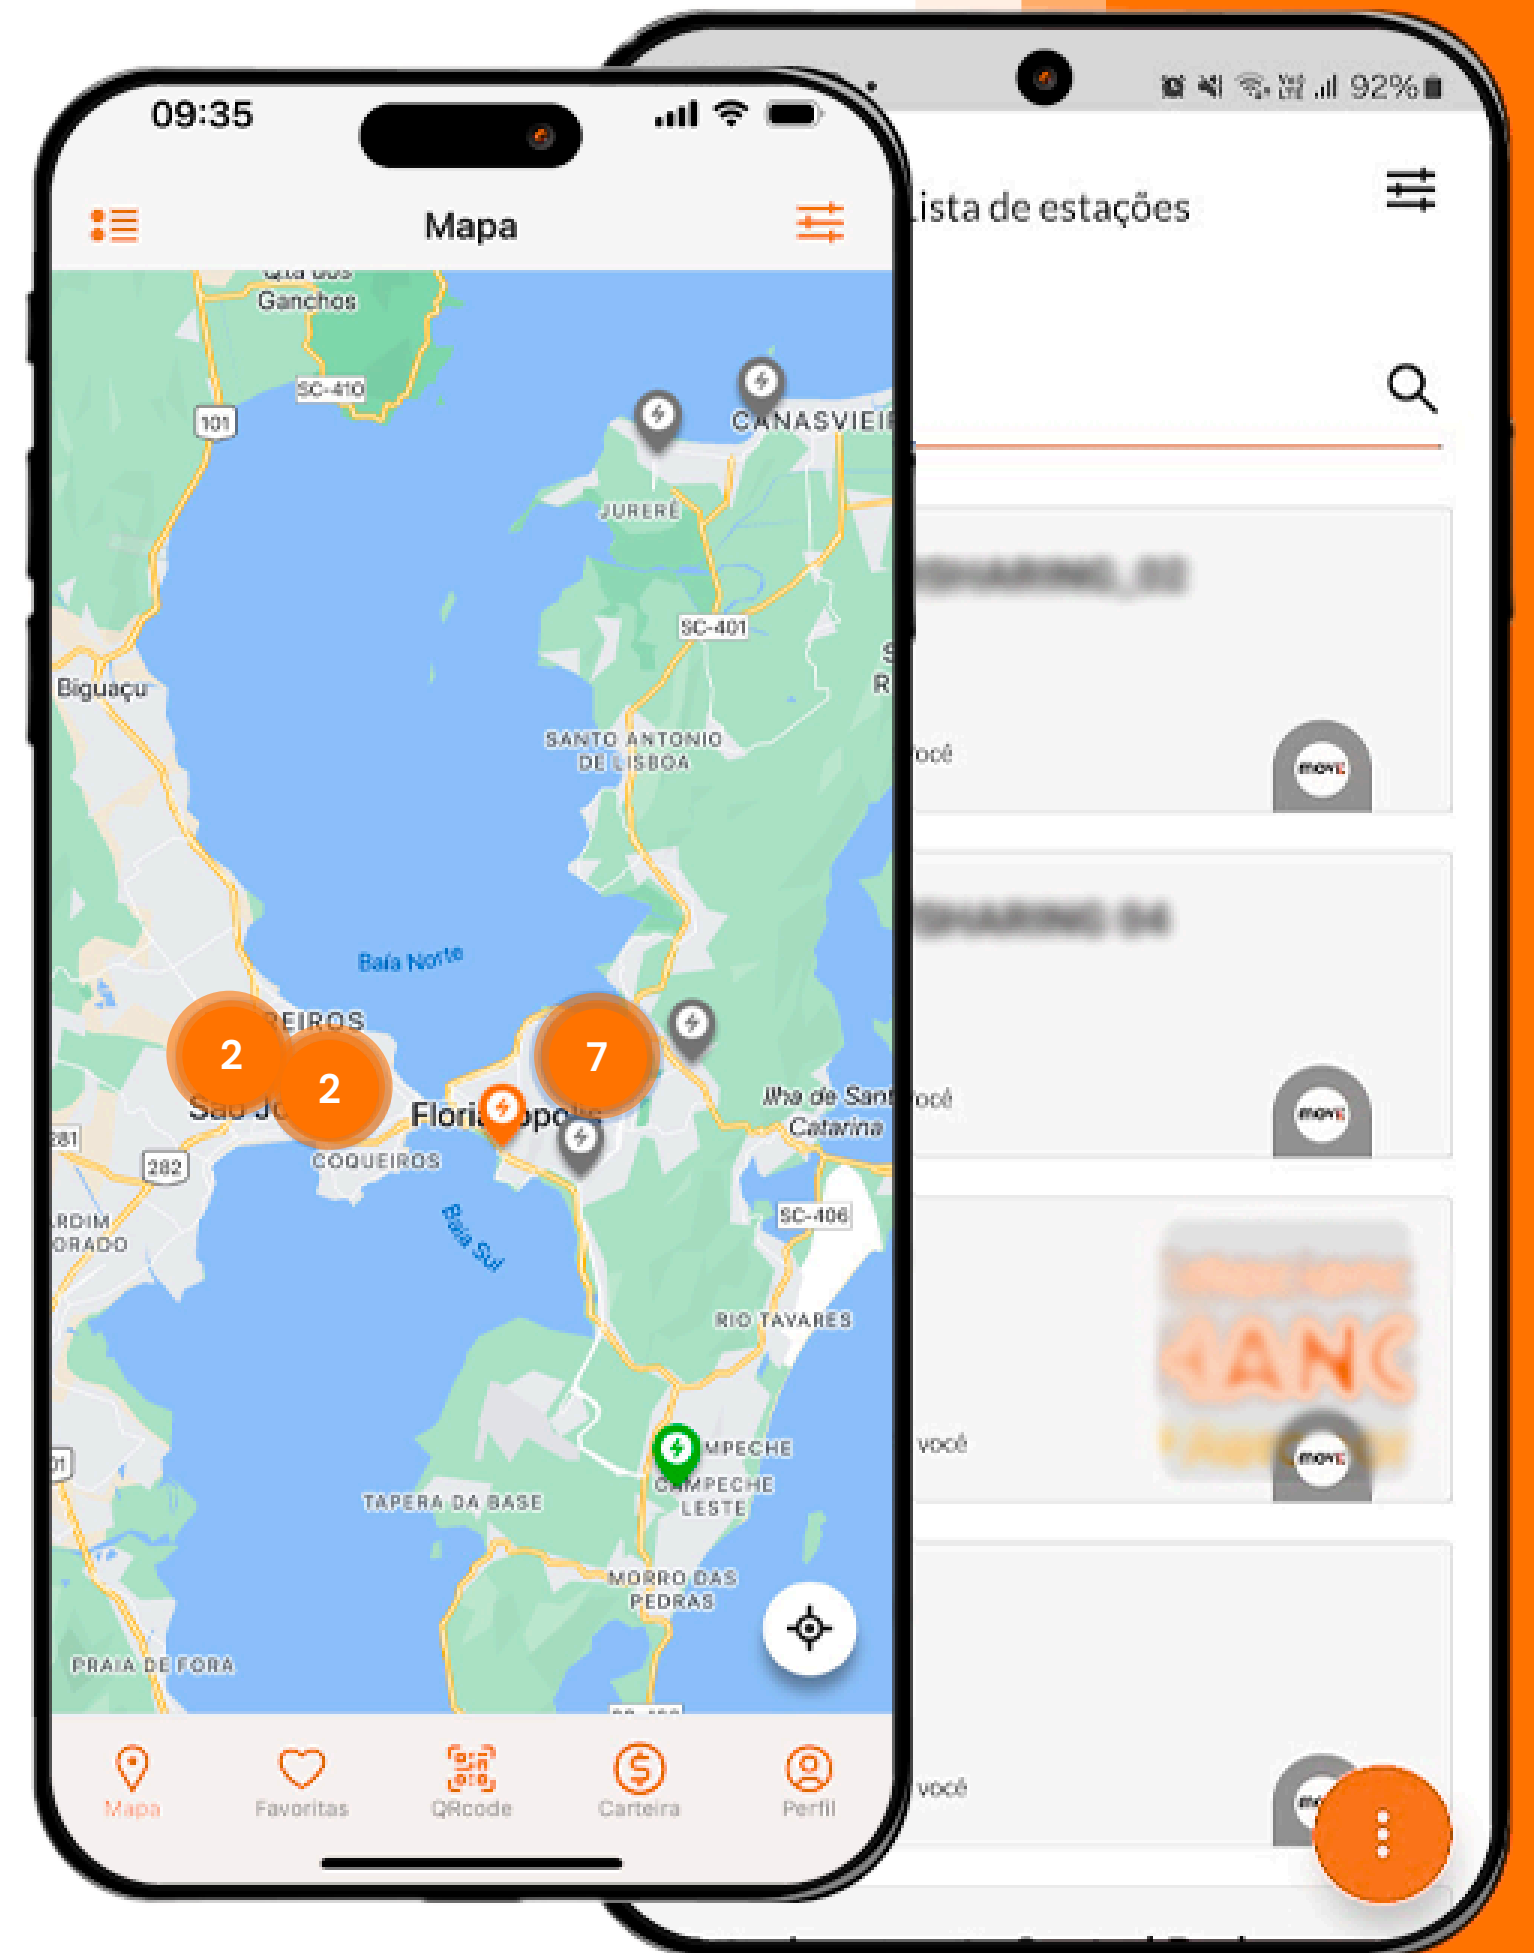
09:35

Mapa

Ganchos
SC-410
101
CANASVIEI
JURERÊ
SC-401
Biguaçu
SANTO ANTONIO DE LISBOA
Baía Norte
REIROS
2
2
7
São J
Floria opolis
Ilha de Sant Catarina
COQUEIROS
282
281
RDIM ORADO
Baía Sul
SC-406
RIO TAVARES
MPECHE
CAMPECHE LESTE
TAPERA DA BASE
MORRO DAS PEDRAS
PRAIA DE FORA

Mapa
Favoritas
QRcode
Carteira
Perfil

92%
Lista de estações

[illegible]
você
move

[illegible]
você
move

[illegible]
você
move

você